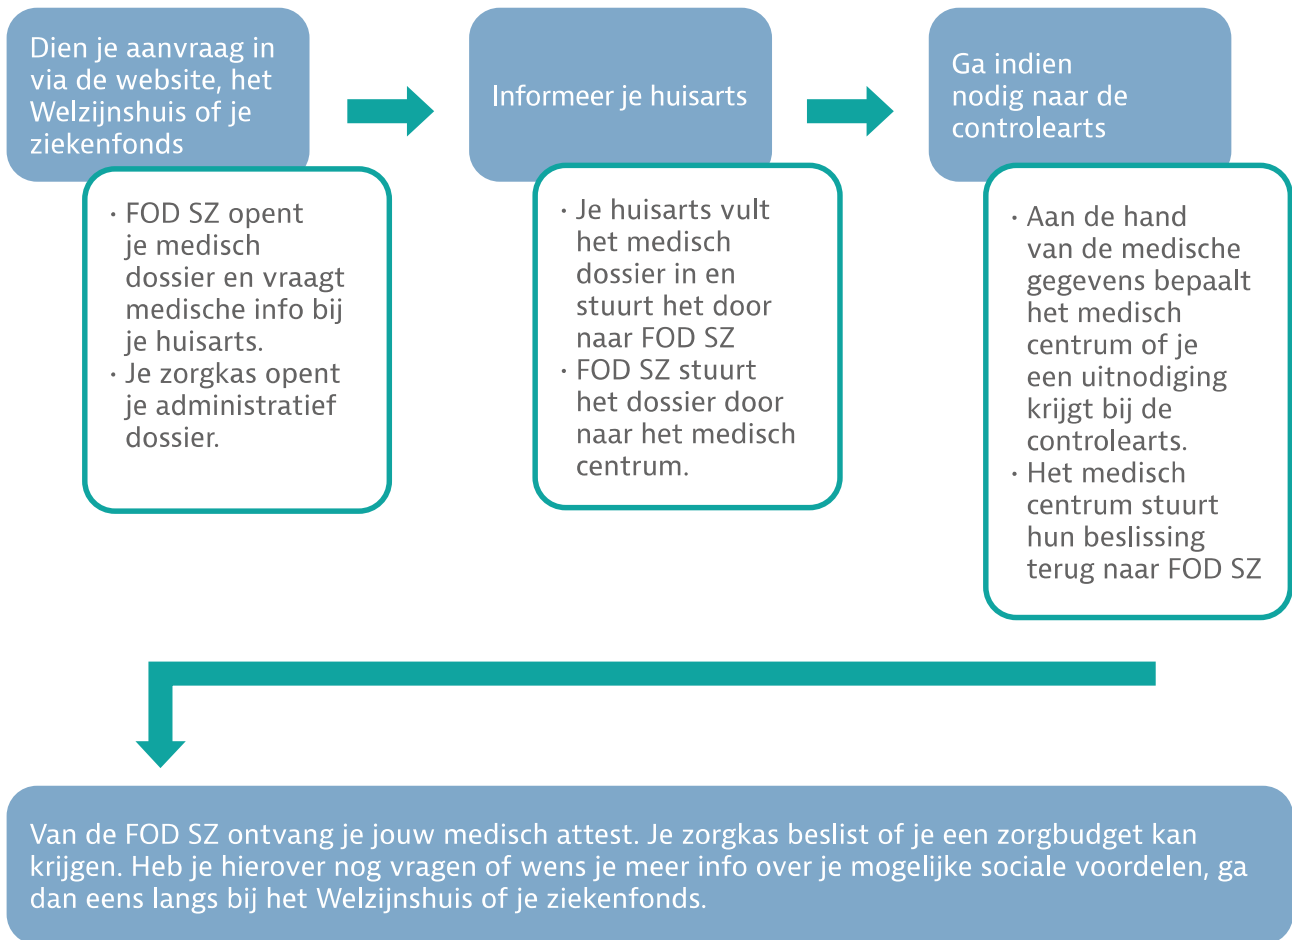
Dien je aanvraag in via de website, het Welzijnshuis of je ziekenfonds

· FOD SZ opent je medisch dossier en vraagt medische info bij je huisarts.
· Je zorgkas opent je administratief dossier.

Informeer je huisarts

· Je huisarts vult het medisch dossier in en stuurt het door naar FOD SZ
· FOD SZ stuurt het dossier door naar het medisch centrum.

Ga indien nodig naar de controlearts

· Aan de hand van de medische gegevens bepaalt het medisch centrum of je een uitnodiging krijgt bij de controlearts.
· Het medisch centrum stuurt hun beslissing terug naar FOD SZ

Van de FOD SZ ontvang je jouw medisch attest. Je zorgkas beslist of je een zorgbudget kan krijgen. Heb je hierover nog vragen of wens je meer info over je mogelijke sociale voordelen, ga dan eens langs bij het Welzijnshuis of je ziekenfonds.